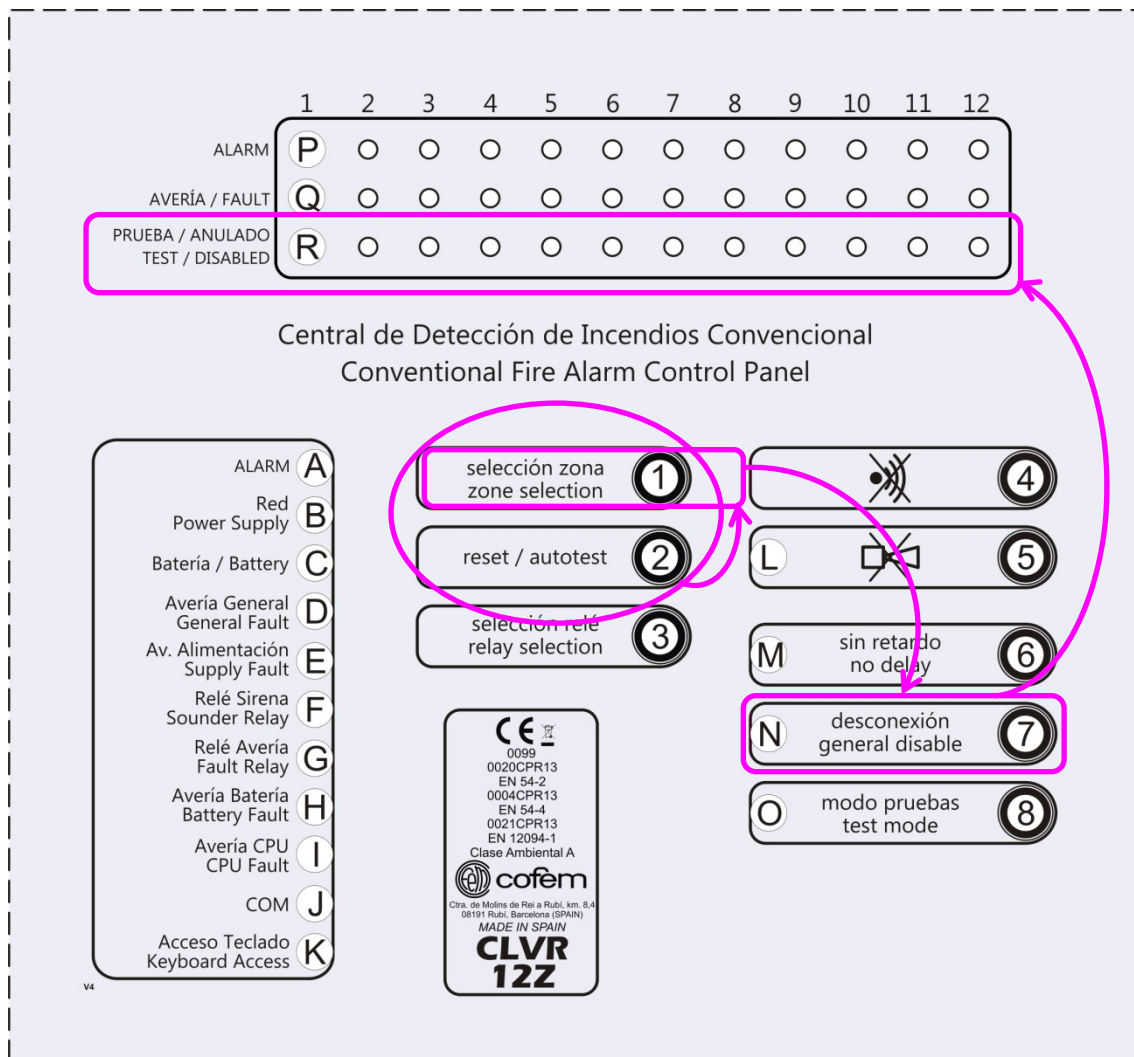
1 2 3 4 5 6 7 8 9 10 11 12

ALARM P
AVERÍA / FAULT Q
PRUEBA / ANULADO TEST / DISABLED R

Central de Detección de Incendios Convencional
Conventional Fire Alarm Control Panel

ALARM A
Red Power Supply B
Batería / Battery C
Avería General General Fault D
Av. Alimentación Supply Fault E
Relé Sirena Sounder Relay F
Relé Avería Fault Relay G
Avería Batería Battery Fault H
Avería CPU CPU Fault I
COM J
Acceso Teclado Keyboard Access K

V4

selección zona zone selection 1
reset / autotest 2
selección relé relay selection 3

4
L 5
M sin retardo no delay 6
N desconexión general disable 7
O modo pruebas test mode 8

CE
0099
0020CPR13
EN 54-2
0004CPR13
EN 54-4
0021CPR13
EN 12094-1
Clase Ambiental A
cofem
Ctra. de Molins de Rei a Rubí, km. 8,4
08191 Rubí, Barcelona (SPAIN)
MADE IN SPAIN
CLVR
12Z